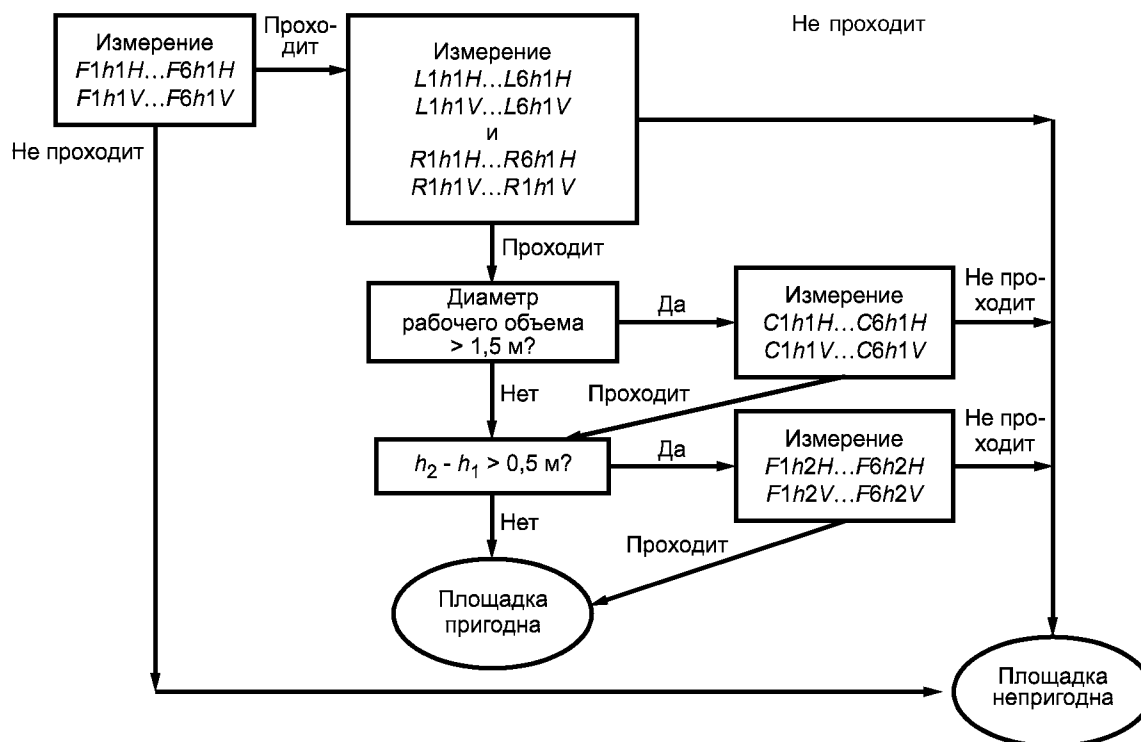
Измерение
$F1h1H...F6h1H$
$F1h1V...F6h1V$

Проходит

Не проходит

Измерение
$L1h1H...L6h1H$
$L1h1V...L6h1V$
и
$R1h1H...R6h1H$
$R1h1V...R1h1V$

Не проходит

Проходит

Диаметр рабочего объема > 1,5 м?

Да

Измерение
$C1h1H...C6h1H$
$C1h1V...C6h1V$

Не проходит

Нет

Проходит

$h_2 - h_1 > 0,5$ м?

Да

Измерение
$F1h2H...F6h2H$
$F1h2V...F6h2V$

Не проходит

Нет

Проходит

Площадка пригодна

Площадка непригодна